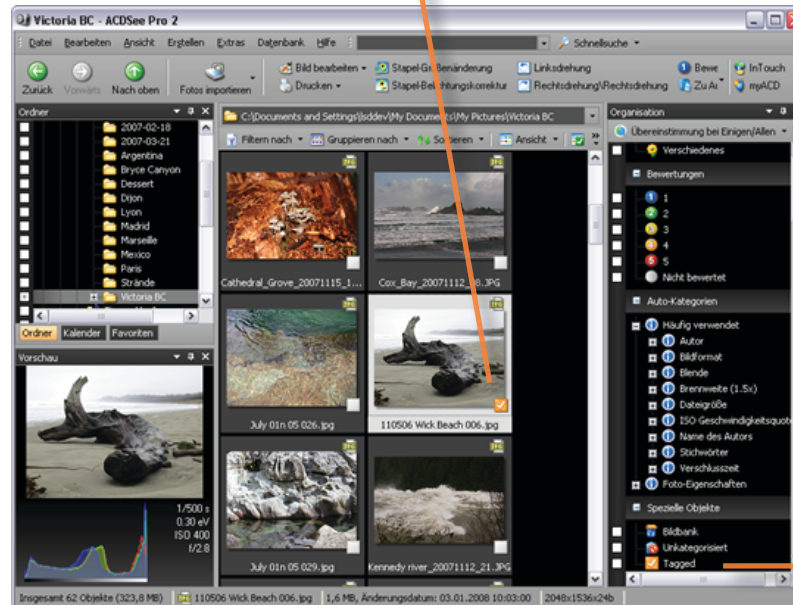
Victoria BC - ACDSee Pro 2

Datei Bearbeiten Ansicht Erstellen Extras Datenbank Hilfe

Schnellsuche

Zurück Vorwärts Nach oben Fotos importieren

Bild bearbeiten Drucken

Stapel-Größenänderung Stapel-Belichtungskorrektur

Linksdrehung Rechtsdrehung\Rechtsdrehung

Bewe Zu Al

InTouch myACD

Ordner

2007-02-18
2007-03-21
Argentina
Bryce Canyon
Dessert
Dijon
Lyon
Madrid
Marseille
Mexico
Paris
Strände
Victoria BC

Ordner Kalender Favoriten

Vorschau

1/500 s
0.30 eV
ISO 400
f/2.8

C:\Documents and Settings\jsddev\My Documents\My Pictures\Victoria BC

Filtern nach Gruppieren nach Sortieren Ansicht

Cathedral_Grove_20071115_1...
Cox_Bay_20071112_...8.JPG
July 01n 05 026.jpg
110506 Wick Beach 006.jpg
July 01n 05 029.jpg
Kennedy river_20071112_21.JPG

Organisation

Übereinstimmung bei Einigen/Allen

Verschiedenes

Bewertungen

1
2
3
4
5
Nicht bewertet

Auto-Kategorien

Häufig verwendet
Autor
Bildformat
Blende
Brennweite (1.5x)
Dateigröße
ISO Geschwindigkeitsquote
Name des Autors
Stichwörter
Verschlusszeit
Foto-Eigenschaften

Spezielle Objekte

Bildbank
Unkategorisiert
Tagged

Insgesamt 62 Objekte (323,8 MB) | 110506 Wick Beach 006.jpg | 1,6 MB, Änderungsdatum: 03.01.2008 10:03:00 | 2048x1536x24b